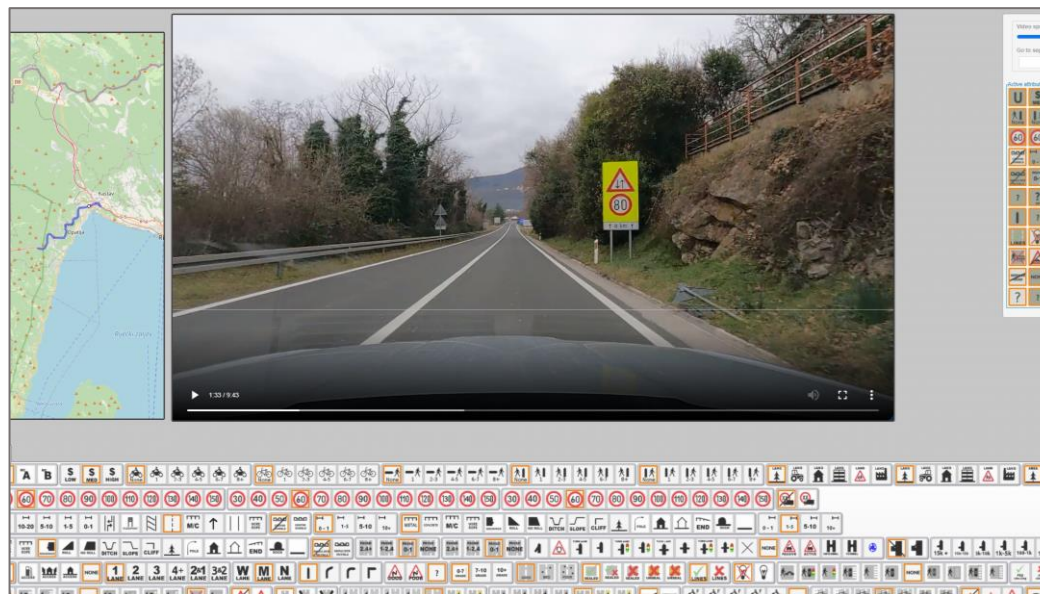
Video sp

Go to sp

Active attribu

Koper

Izola

Piran

80

1:33 / 9:43

A B S LOW S MED S HIGH

60 70 80 90 100 110 120 130 140 150 30 40 50 60 70 80 90 100 110 120 130 140 150 30 40 50 60 70 80 90 100 110 120 130 140 150

10-20 5-10 1-5 0-1 M/C 1-5 5-10 10+ M/C END 0-1 1-5 5-10 10+

DITCH SLOPE CLIFF END DITCH SLOPE CLIFF END NONE NONE NONE H H

NONE 1 LANE 2 LANE 3 LANE 4+ LANE 2+1 LANE 3+2 LANE W LANE M LANE N LANE ? 0-7 7-10 10+